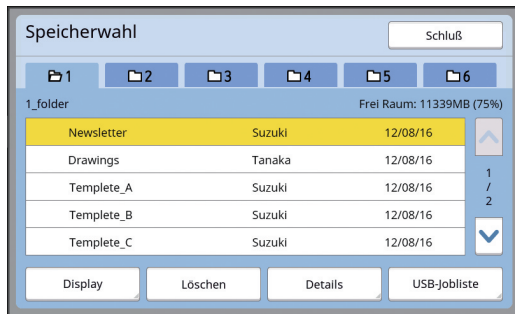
Speicherwahl

Schluß

1 2 3 4 5 6

1_folder

Frei Raum: 11339MB (75%)

| | | |
|---|---|---|
| Newsletter | Suzuki | 12/08/16 |
| Drawings | Tanaka | 12/08/16 |
| Templete_A | Suzuki | 12/08/16 |
| Templete_B | Suzuki | 12/08/16 |
| Templete_C | Suzuki | 12/08/16 |

1 / 2

Display

Löschen

Details

USB-Jobliste